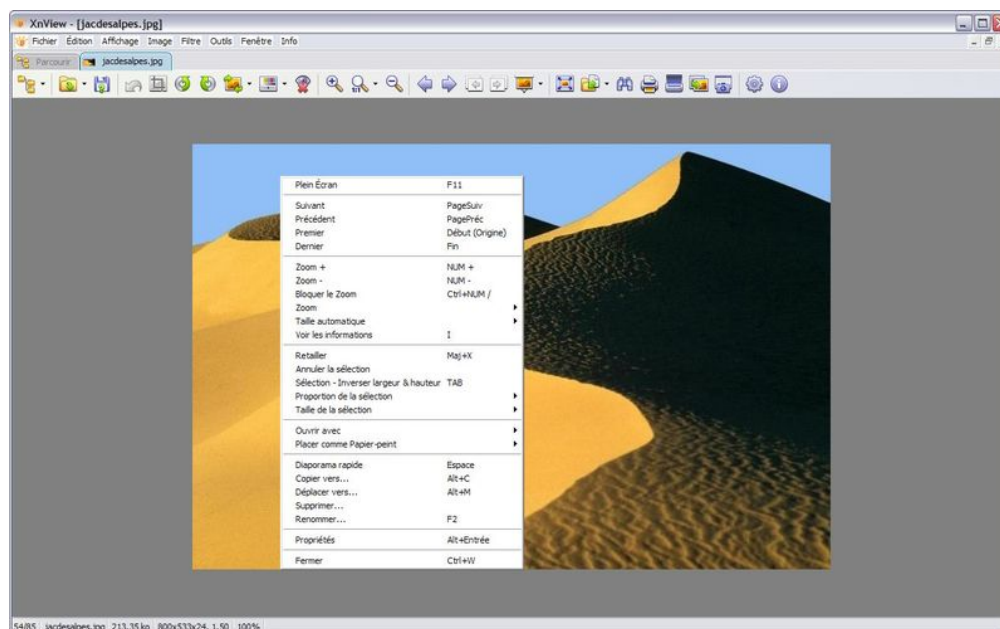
XnView - [jacdesalpes.jpg]

Fichier Édition Affichage Image Filtre Outils Fenêtre Info

Parcourir jacdesalpes.jpg

| | |
|---|---|
| Plein Écran | F11 |
| Suivant | PageSuiv |
| Précédent | PagePréc |
| Premier | Début (Origine) |
| Dernier | Fin |
| Zoom + | NUM + |
| Zoom - | NUM - |
| Bloquer le Zoom | Ctrl+NUM / |
| Zoom | |
| Taille automatique | |
| Voir les informations | I |
| Retailler | Maj+X |
| Annuler la sélection | |
| Sélection - Inverser largeur & hauteur | TAB |
| Proportion de la sélection | |
| Taille de la sélection | |
| Ouvrir avec | |
| Placer comme Papier-peint | |
| Diaporama rapide | Espace |
| Copier vers... | Alt+C |
| Déplacer vers... | Alt+M |
| Supprimer... | |
| Renommer... | F2 |
| Propriétés | Alt+Entrée |
| Fermer | Ctrl+W |

54/85 jacdesalpes.jpg 213.35 ko 800x533x24 1.50 100%